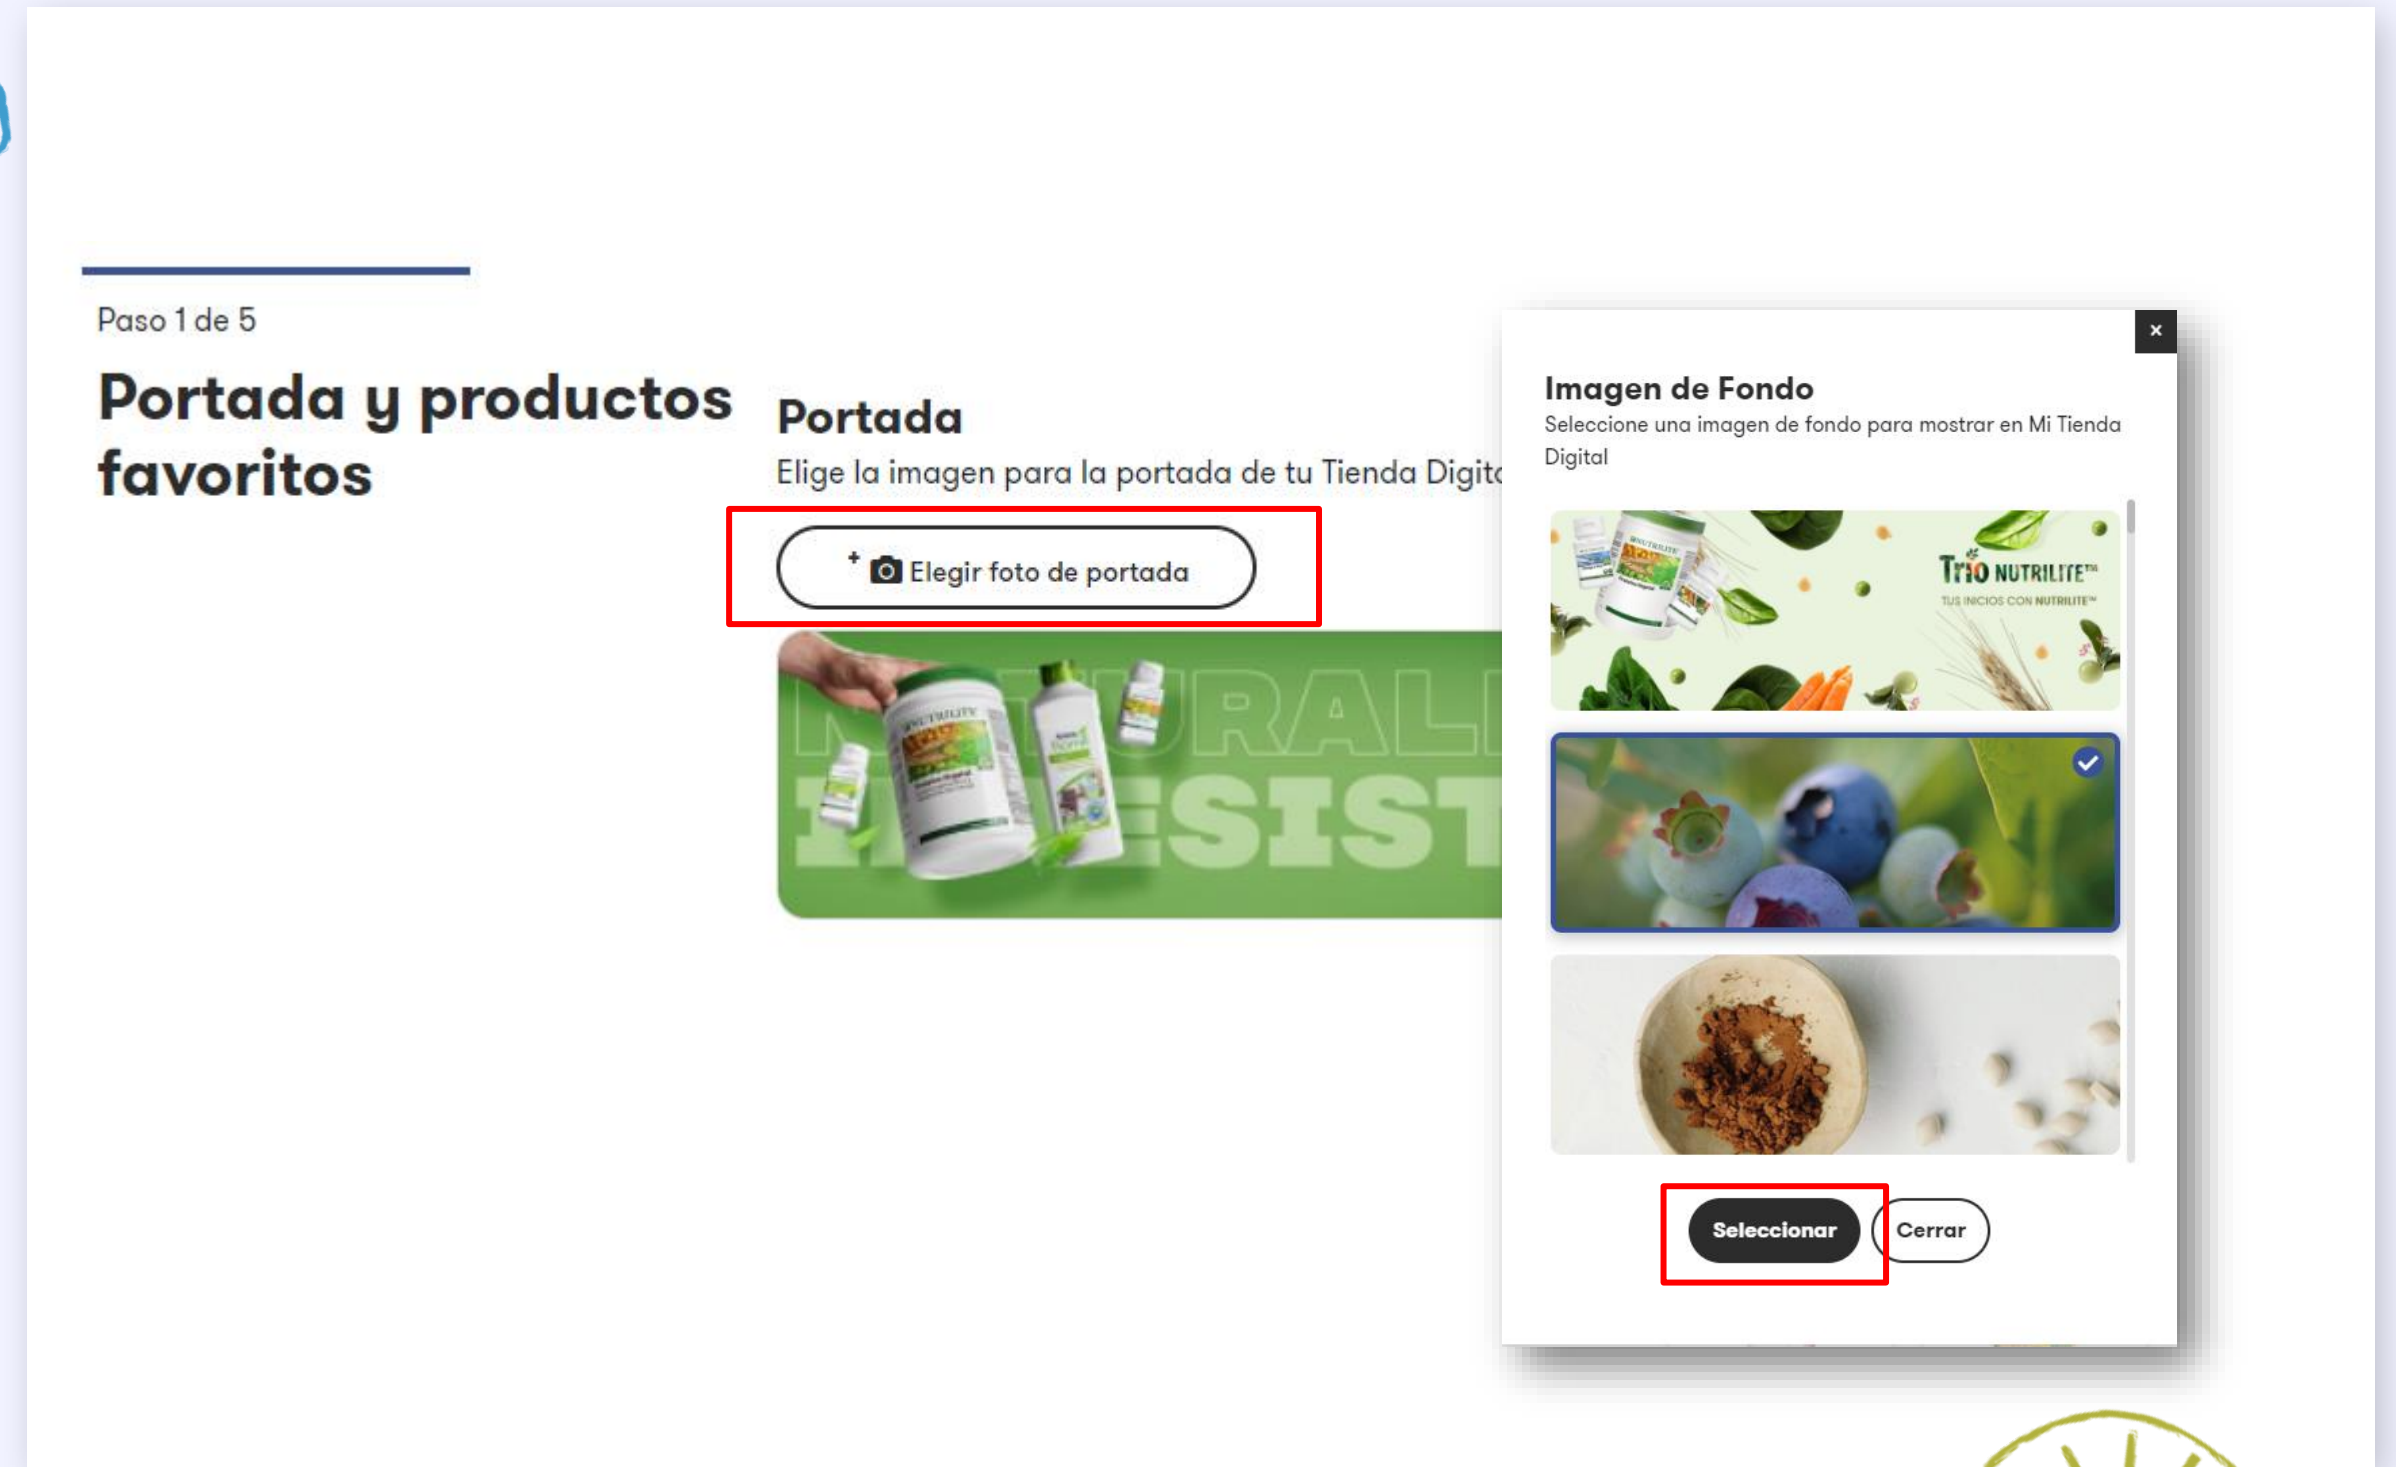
Paso 1 de 5

Portada y productos favoritos

Portada

Elige la imagen para la portada de tu Tienda Digit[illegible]

Elegir foto de portada

NATURALI
IRRESIST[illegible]

×

Imagen de Fondo

Seleccione una imagen de fondo para mostrar en Mi Tienda Digital

Trío NUTRILITE™
TUS INICIOS CON NUTRILITE™

Seleccionar

Cerrar